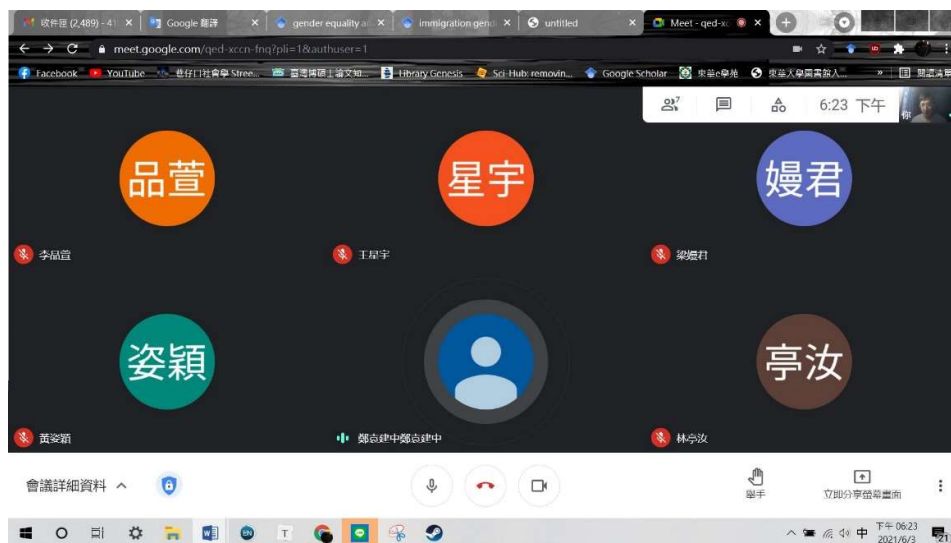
收件匣 (2,489) - 41
Google 翻譯
gender equality a
immigration gend
untitled
Meet - qed-x

meet.google.com/qed-xccn-fnq?pli=1&authuser=1

Facebook
YouTube
巷仔口社會學 Stree...
臺灣博碩士論文知...
Library Genesis
Sci-Hub: removin...
Google Scholar
東華e學苑
東華大學圖書館入...
閱讀清單

7
6:23 下午
你

品萱
李品萱

星宇
王星宇

嫚君
梁嫚君

姿穎
黃姿穎

鄭遠建中鄭遠建中

亭汝
林亭汝

會議詳細資料 ^

舉手
立即分享螢幕畫面

EN
T
中
下午 06:23
2021/6/3
21